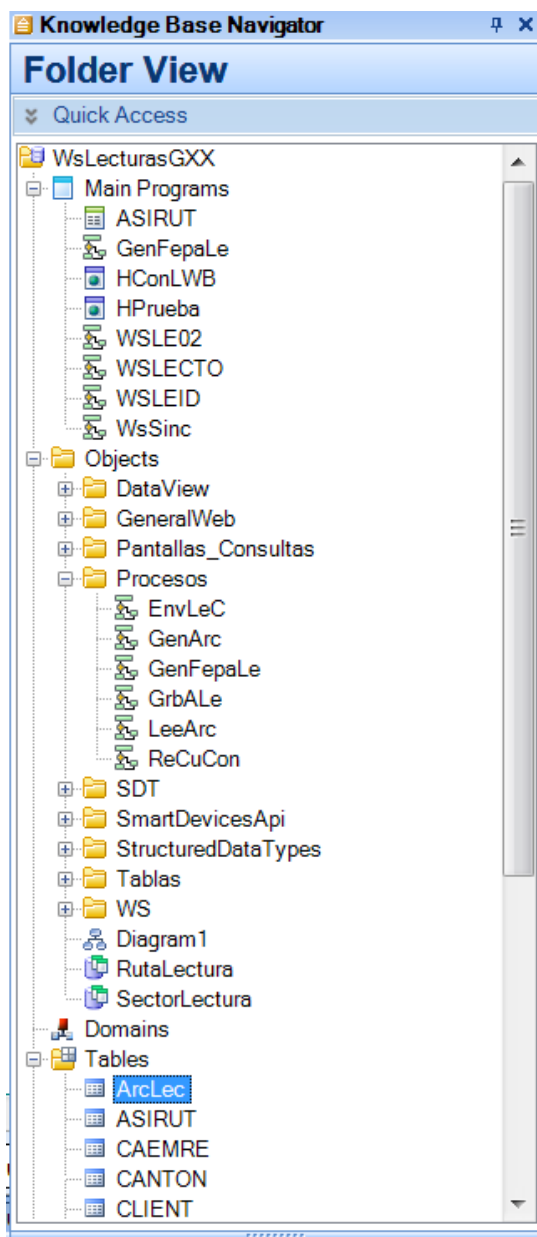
Knowledge Base Navigator
Folder View
Quick Access
WsLecturasGXX
Main Programs
ASIRUT
GenFepaLe
HConLWB
HPrueba
WSLE02
WSLECTO
WSLEID
WsSinc
Objects
DataView
GeneralWeb
Pantallas_Consultas
Procesos
EnvLeC
GenArc
GenFepaLe
GrbALe
LeeArc
ReCuCon
SDT
SmartDevicesApi
StructuredDataTypes
Tablas
WS
Diagram1
RutaLectura
SectorLectura
Domains
Tables
ArcLec
ASIRUT
CAEMRE
CANTON
CLIENT